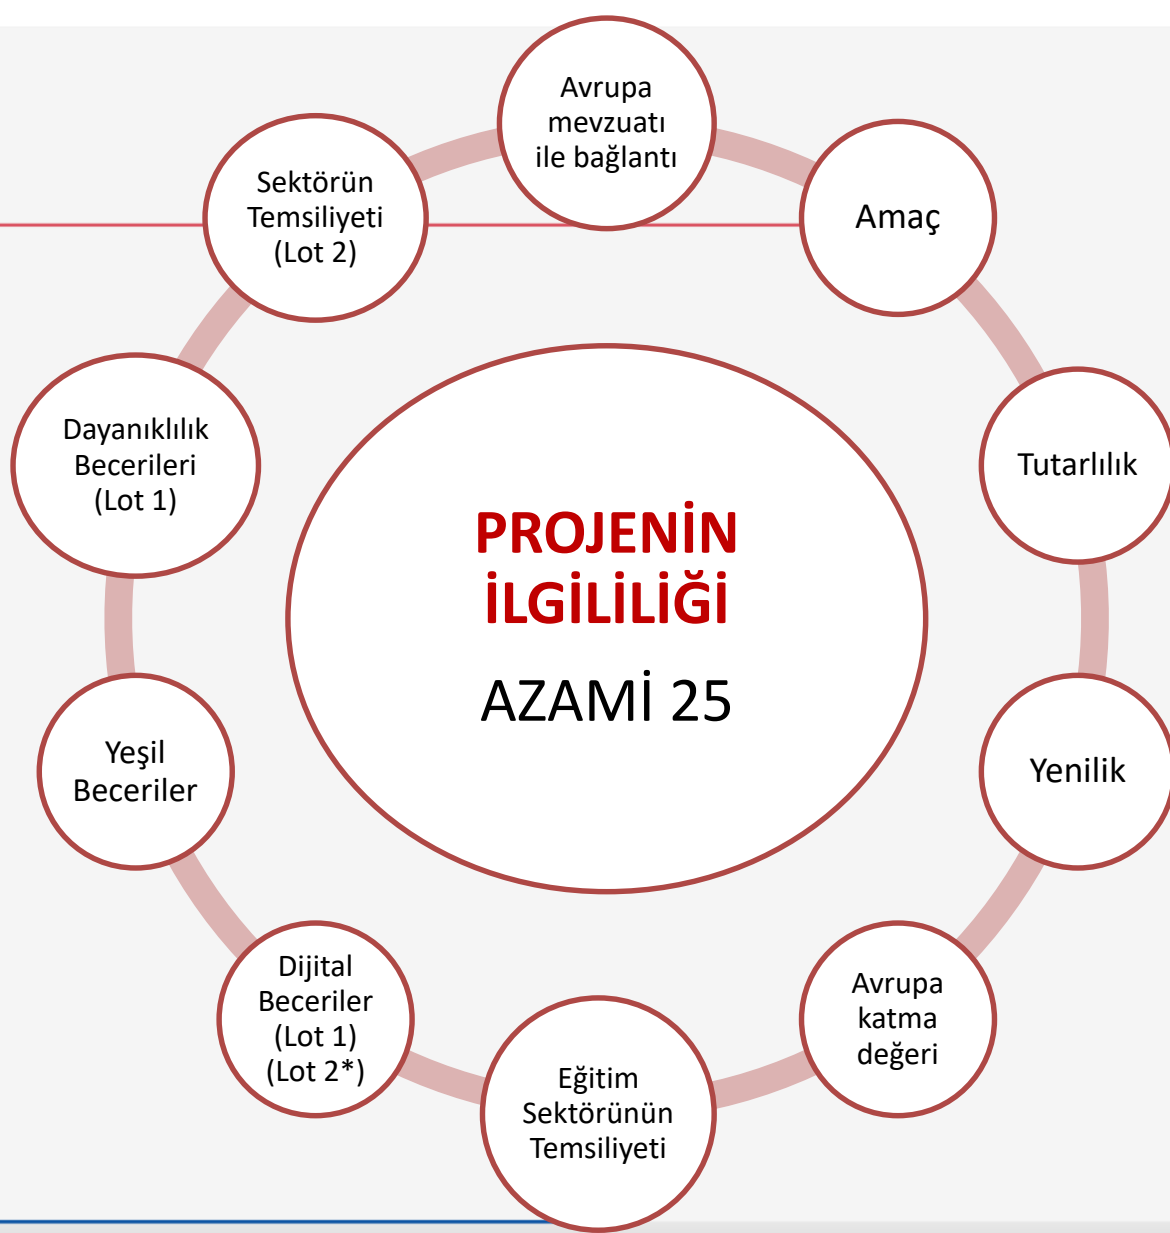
PROJENİN İLGİLİLİĞİ

AZAMİ 25

Avrupa mevzuatı ile bağlantı

Amaç

Tutarlılık

Yenilik

Avrupa katma değeri

Eğitim Sektörünün Temsiliyeti

Dijital Beceriler (Lot 1) (Lot 2*)

Yeşil Beceriler

Dayanıklılık Becerileri (Lot 1)

Sektörün Temsiliyeti (Lot 2)